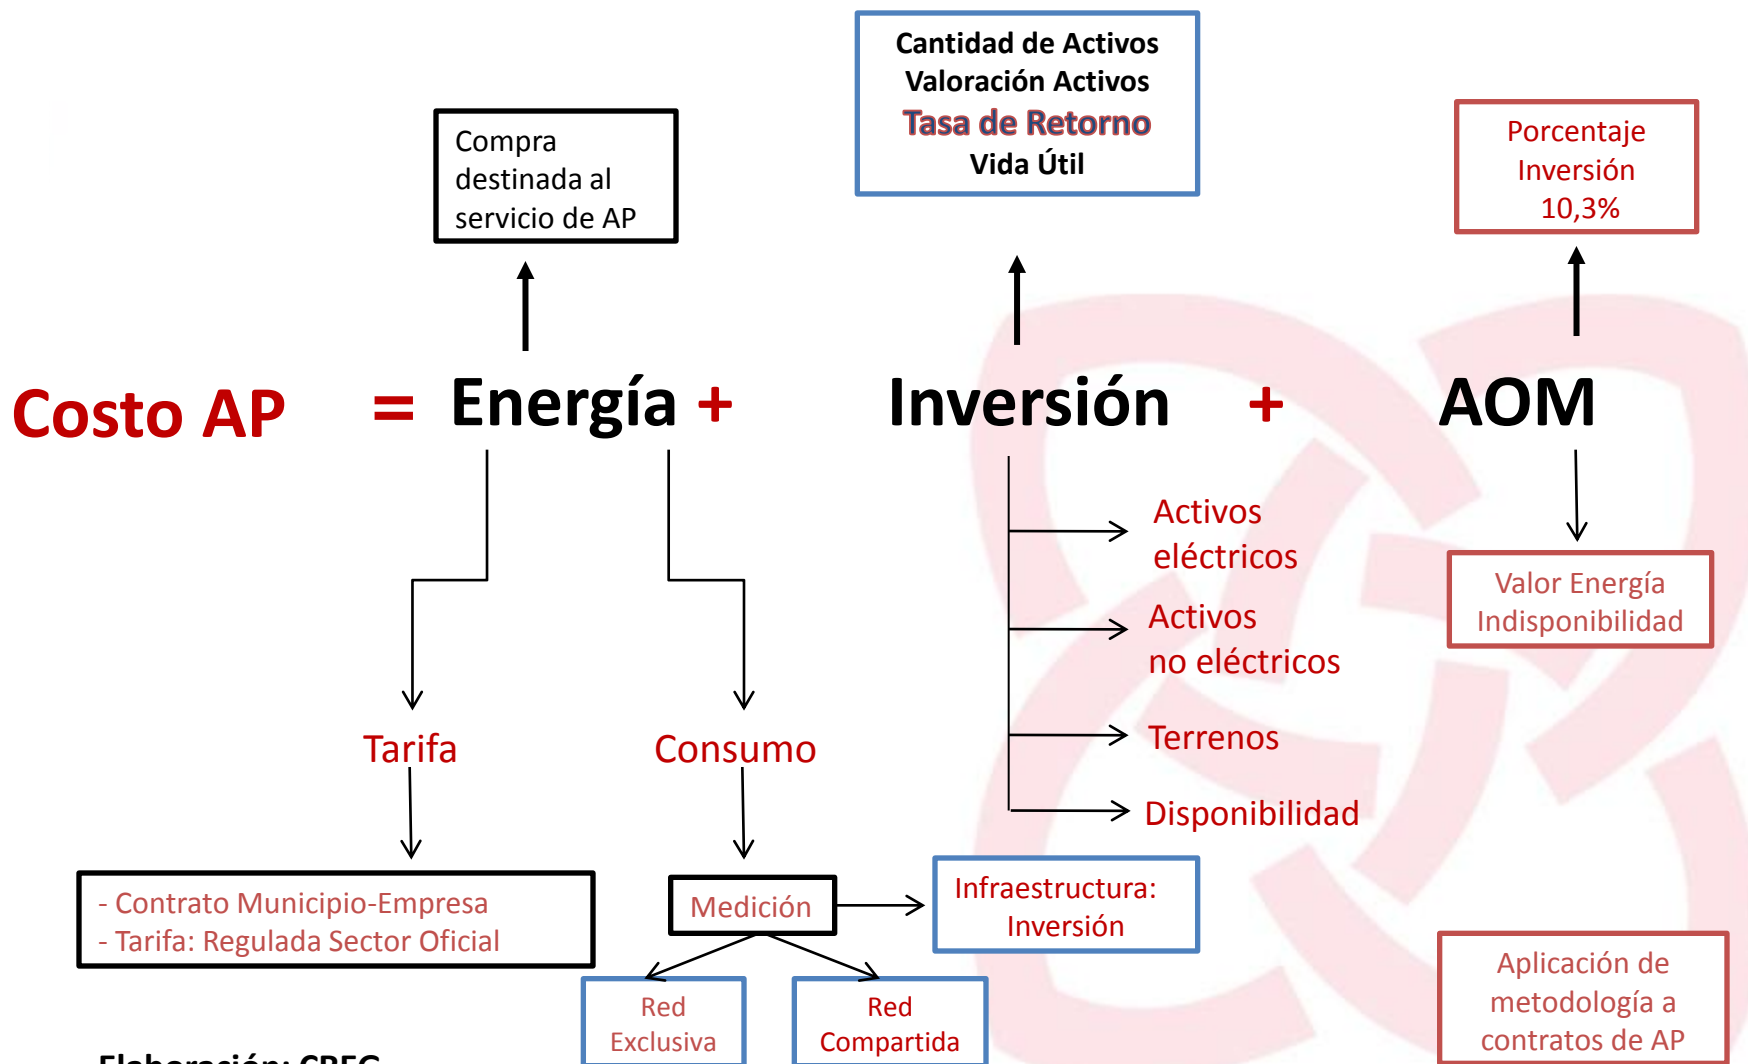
Compra destinada al servicio de AP

Cantidad de Activos
Valoración Activos
Tasa de Retorno
Vida Útil

Porcentaje Inversión 10,3%

Costo AP = Energía + Inversión + AOM

Tarifa

Consumo

Activos eléctricos

Activos no eléctricos

Terrenos

Disponibilidad

Valor Energía Indisponibilidad

- Contrato Municipio-Empresa
- Tarifa: Regulada Sector Oficial

Medición

Infraestructura: Inversión

Red Exclusiva

Red Compartida

Aplicación de metodología a contratos de AP

Elaboración: CREG